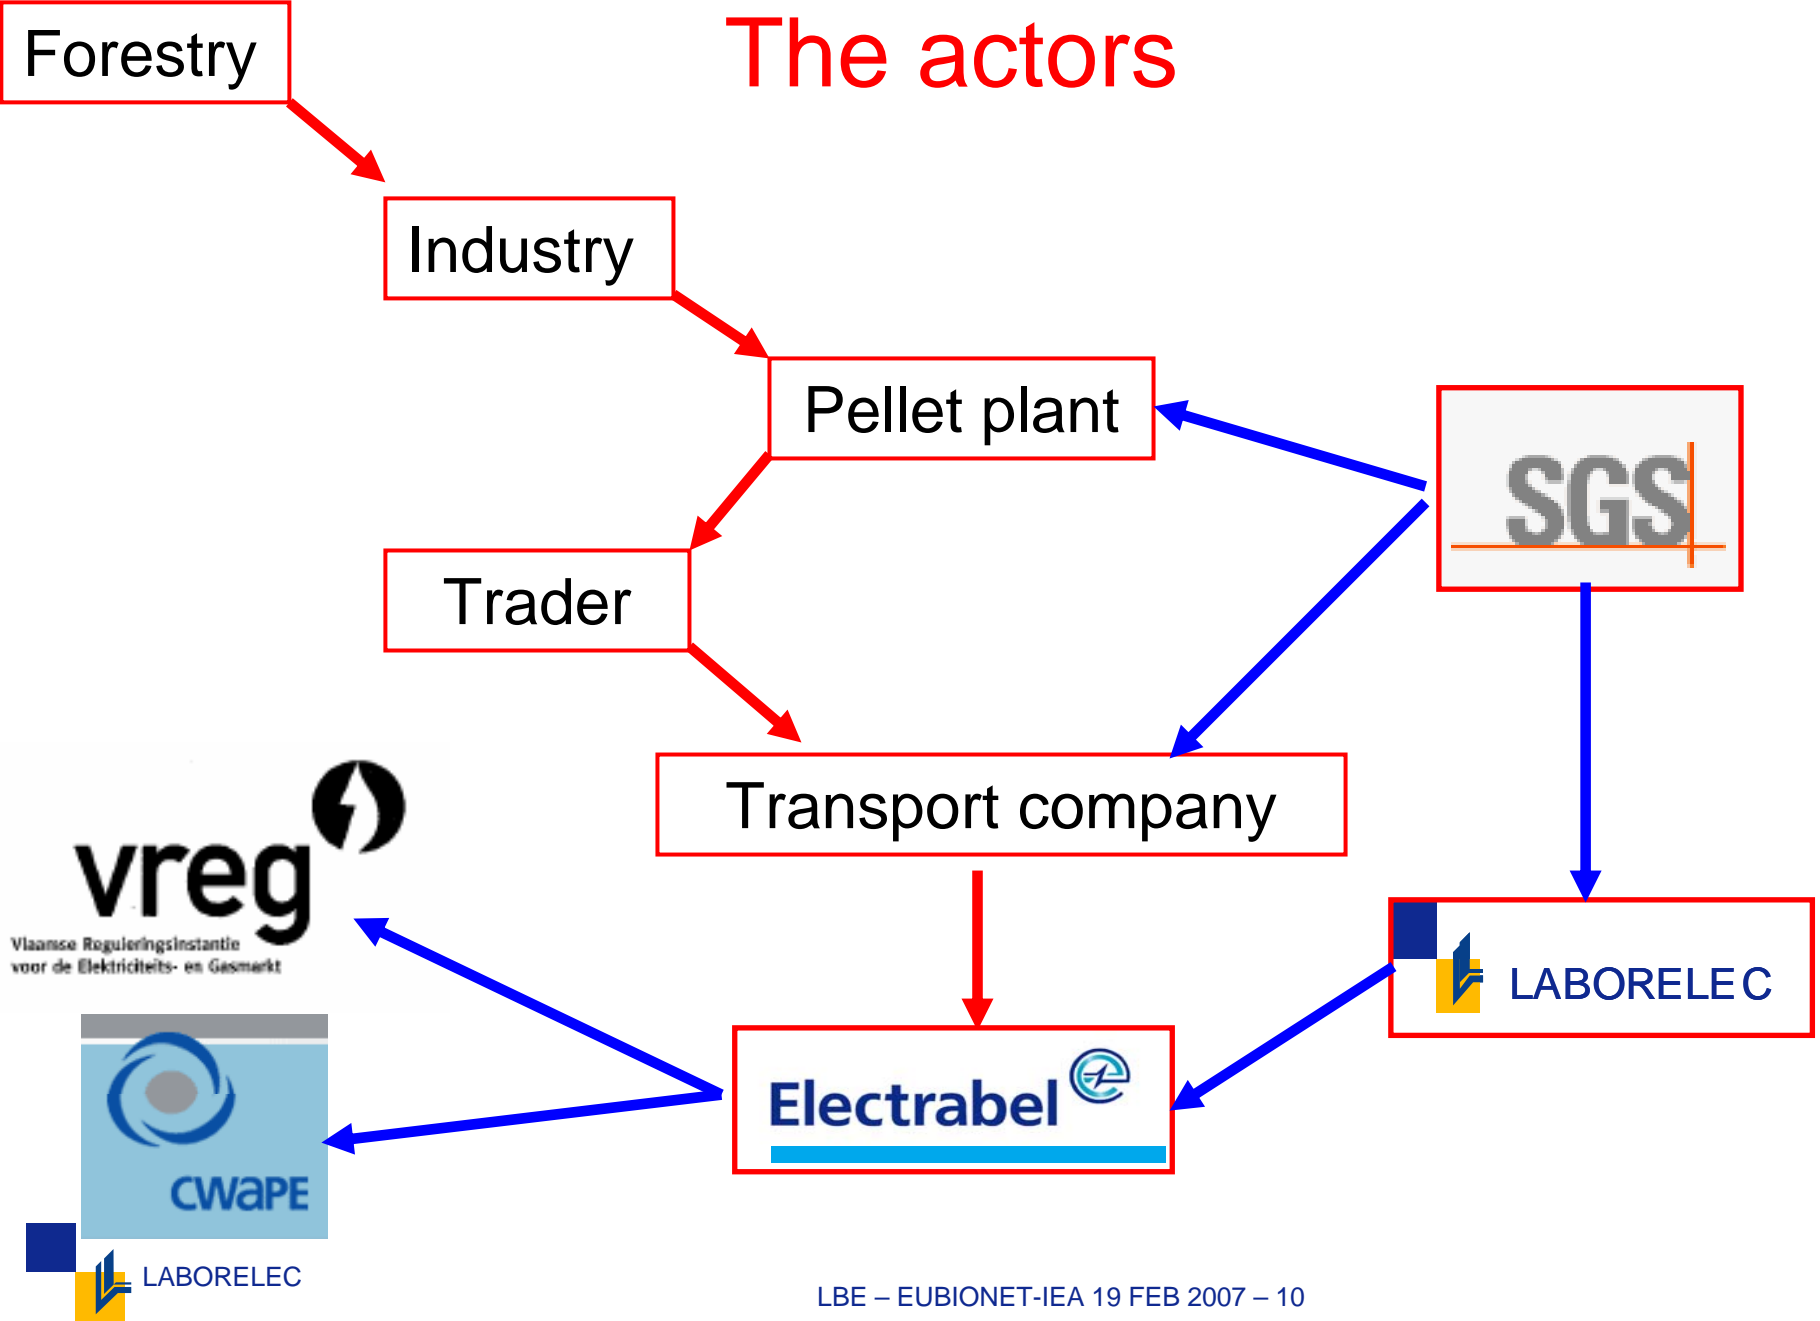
The actors

Forestry

Industry

Pellet plant

SGS

Trader

Transport company

vreg
Vlaamse Reguleringsinstantie voor de Elektriciteits- en Gasmarkt

LABORELEC

Electrabel

CWaPE

LABORELEC

LBE – EUBIONET-IEA 19 FEB 2007 – 10